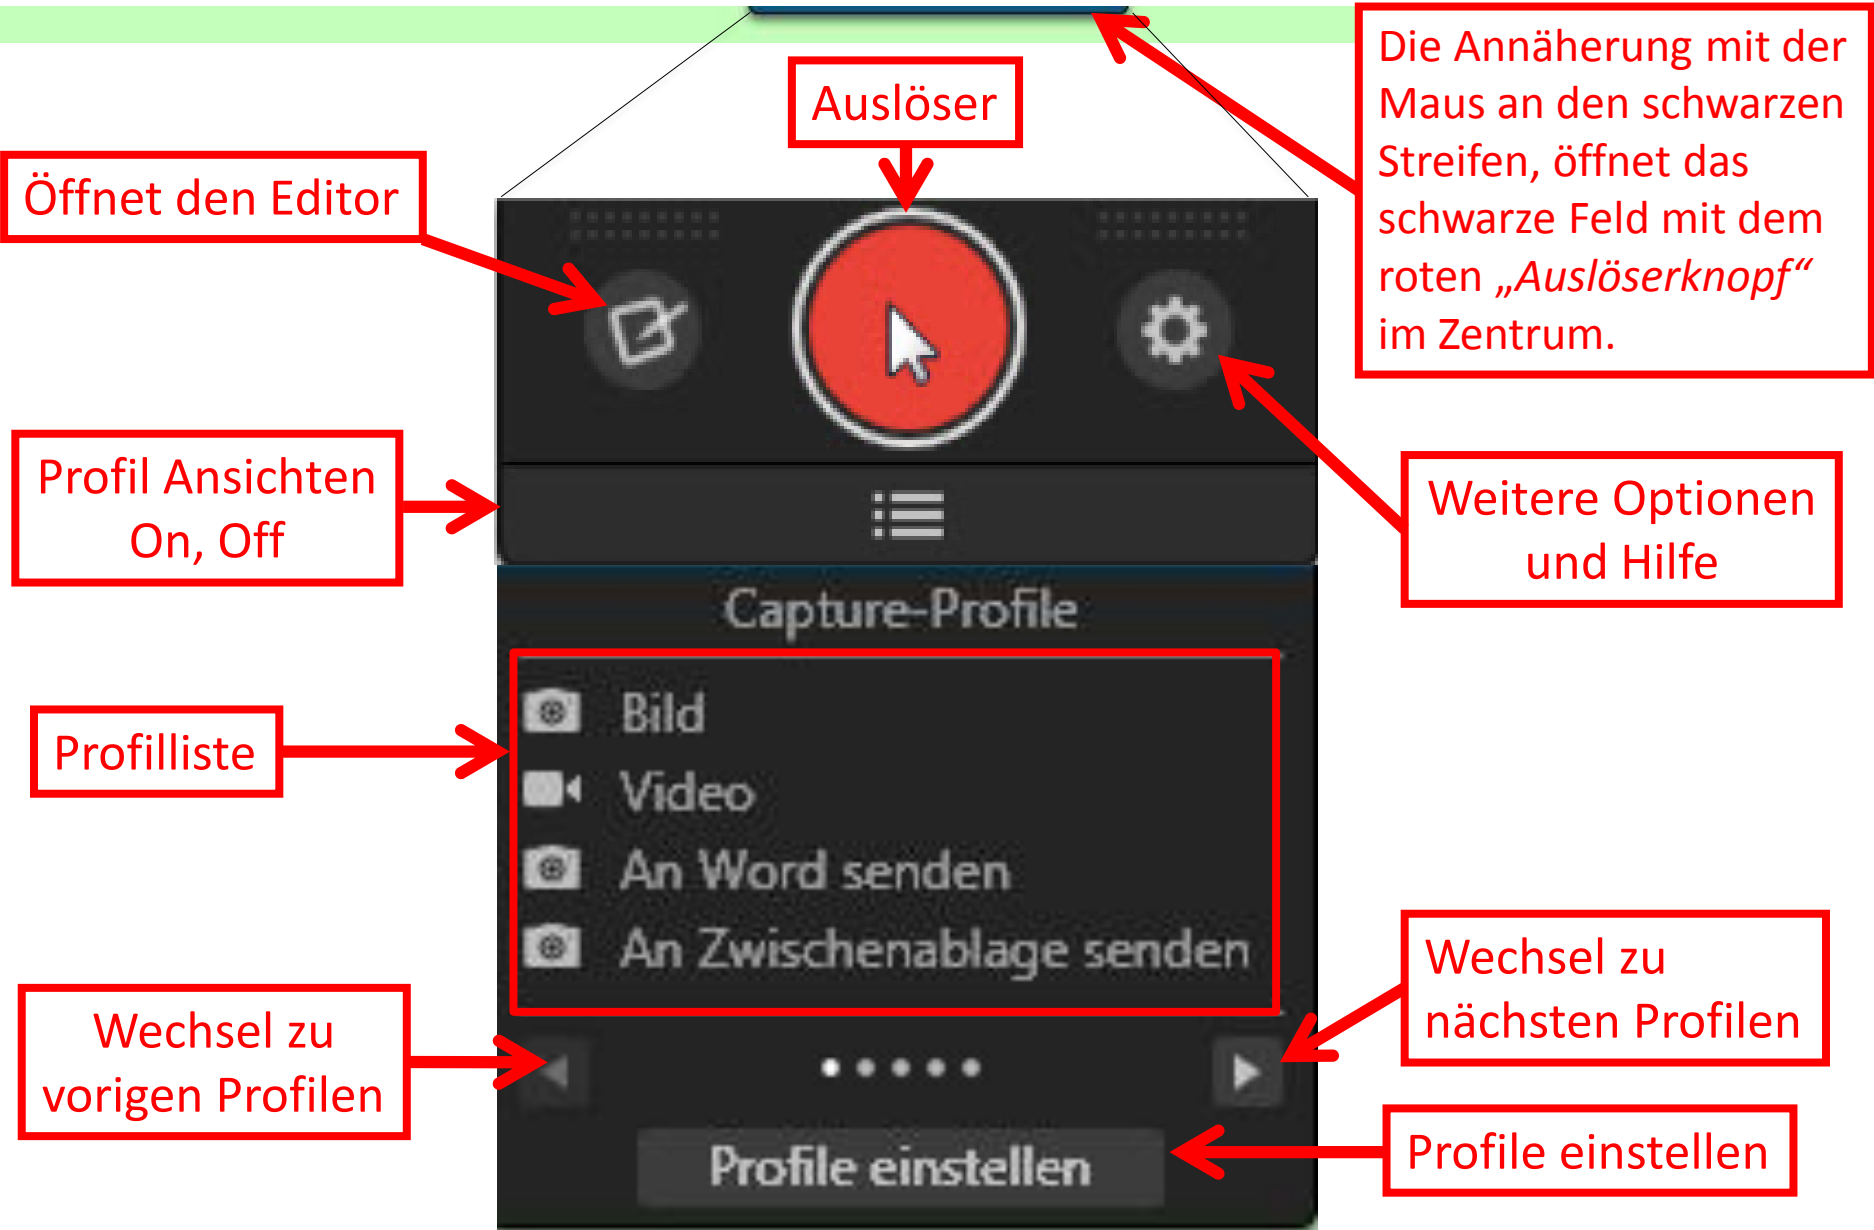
Die Annäherung mit der Maus an den schwarzen Streifen, öffnet das schwarze Feld mit dem roten „Auslöserknopf“ im Zentrum.

Auslöser

Öffnet den Editor

Profil Ansichten On, Off

Weitere Optionen und Hilfe

Capture-Profile

Profilliste

Bild

Video

An Word senden

An Zwischenablage senden

Wechsel zu nächsten Profilen

Wechsel zu vorigen Profilen

Profile einstellen

Profile einstellen